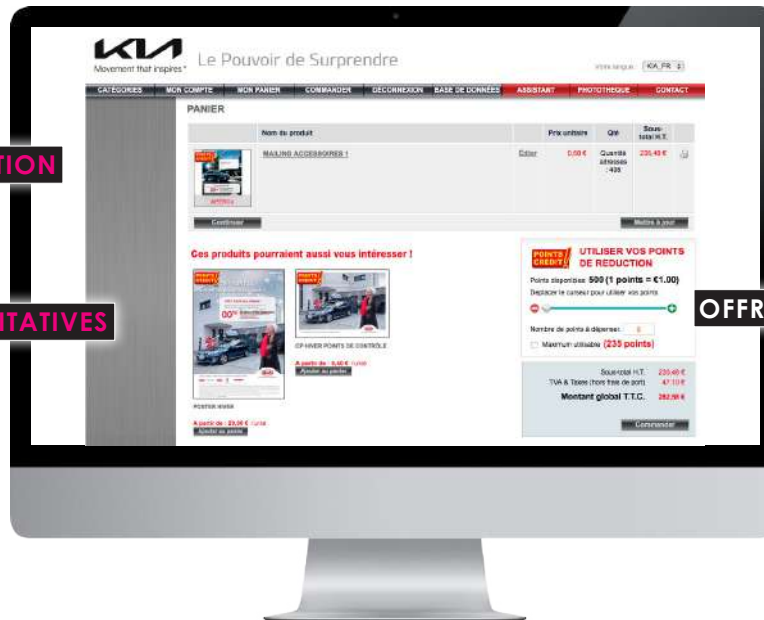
TION

ITATIVES

OFFR

KIA
Movement that inspires

Le Pouvoir de Surprendre

Votre langue : KIA_FR

CATÉGORIES | MON COMPTE | MON PANIER | COMMANDER | DÉCONNEXION | BASE DE DONNÉES | ASSISTANT | PHOTOTHÈQUE | CONTACT

PANIER

| | Nom du produit | | Prix unitaire | Qté | Sous-total H.T. |
|---|---|---|---|---|---|
| | MAILING ACCESSOIRES 1 | Éditer | 0,00 € | Quantité adresses : 435 | 235,40 € |

Continuer

Mettre à jour

Ces produits pourraient aussi vous intéresser !

POSTER HIVER
A partir de : 23,00 € / unité
Ajouter au panier

CP HIVER POINTS DE CONTRÔLE
A partir de : 0,60 € / unité
Ajouter au panier

UTILISER VOS POINTS DE REDUCTION

Points disponibles 500 (1 points = €1.00)
Déplacer le curseur pour utiliser vos points

Nombre de points à dépenser : 0

Maximum utilisable (235 points)

Sous-total H.T. 235,40 €
TVA & Taxes (hors frais de port) 47,10 €
Montant global T.T.C. 282,50 €

Commander